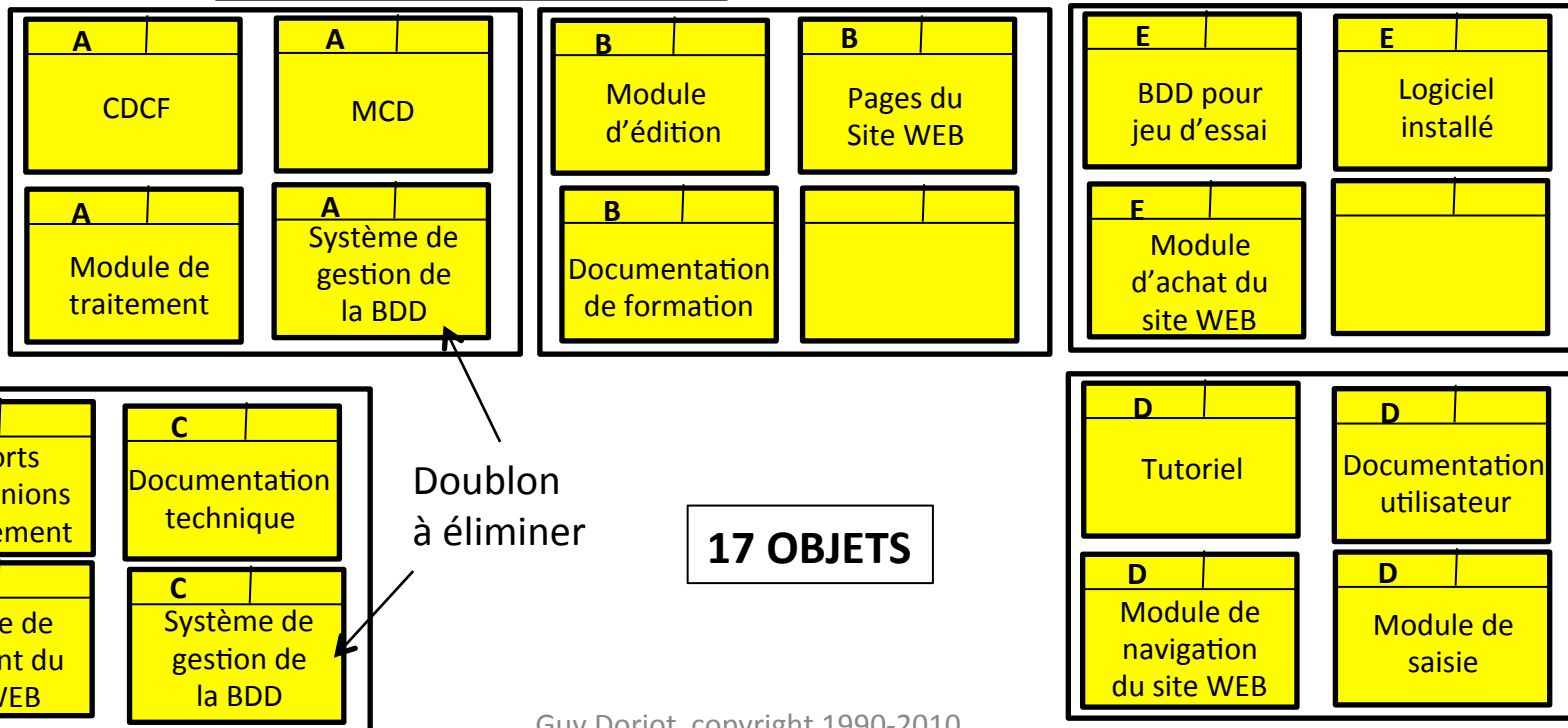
A
CDCF

A
MCD

A
Module de traitement

A
Système de gestion de la BDD

B
Module d'édition

B
Pages du Site WEB

B
Documentation de formation

E
BDD pour jeu d'essai

E
Logiciel installé

E
Module d'achat du site WEB

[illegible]rts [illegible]nions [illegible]ement

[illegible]e de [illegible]nt du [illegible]VEB

C
Documentation technique

C
Système de gestion de la BDD

Doublon à éliminer

17 OBJETS

D
Tutoriel

D
Documentation utilisateur

D
Module de navigation du site WEB

D
Module de saisie

Guy Doriot, copyright 1990-2010